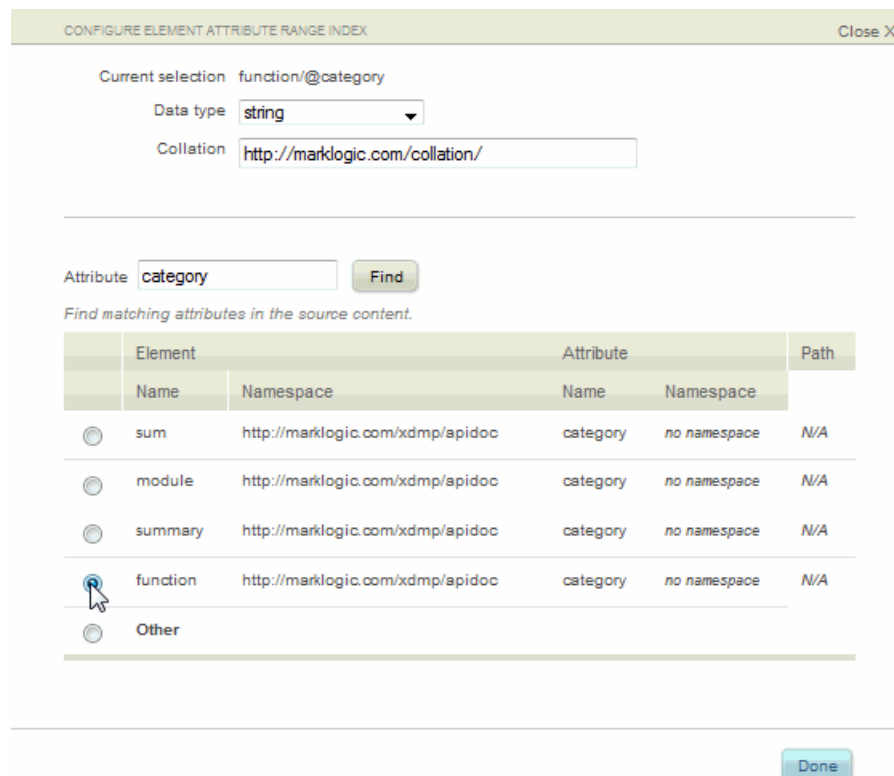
CONFIGURE ELEMENT ATTRIBUTE RANGE INDEX

Close X

Current selection function/@category

Data type string

Collation http://marklogic.com/collation/

Attribute category Find

Find matching attributes in the source content.

| | Element | | Attribute | | Path |
|---|---|---|---|---|---|
| | Name | Namespace | Name | Namespace | |
| | sum | http://marklogic.com/xdmp/apidoc | category | no namespace | N/A |
| | module | http://marklogic.com/xdmp/apidoc | category | no namespace | N/A |
| | summary | http://marklogic.com/xdmp/apidoc | category | no namespace | N/A |
| | function | http://marklogic.com/xdmp/apidoc | category | no namespace | N/A |
| | Other | | | | |

Done